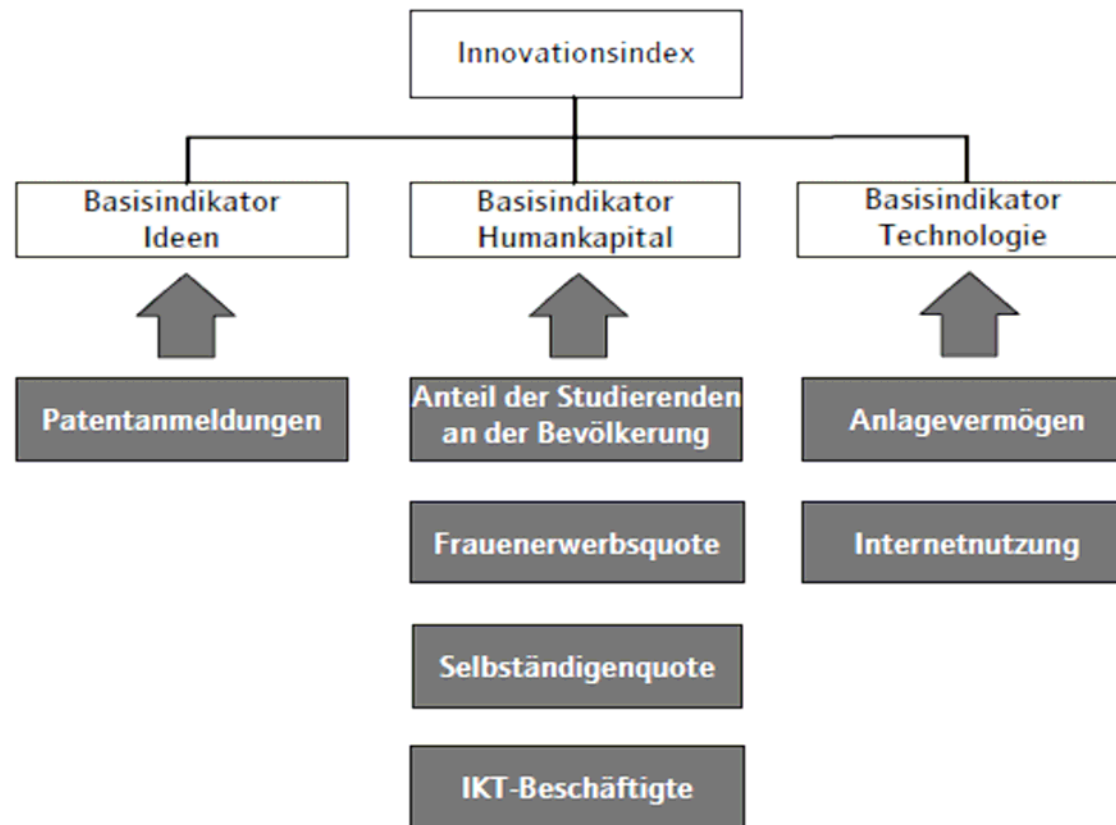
Innovationsindex

Basisindikator Ideen

Basisindikator Humankapital

Basisindikator Technologie

Patentanmeldungen

Anteil der Studierenden an der Bevölkerung

Anlagevermögen

Frauenerwerbsquote

Internetnutzung

Selbständigenquote

IKT-Beschäftigte